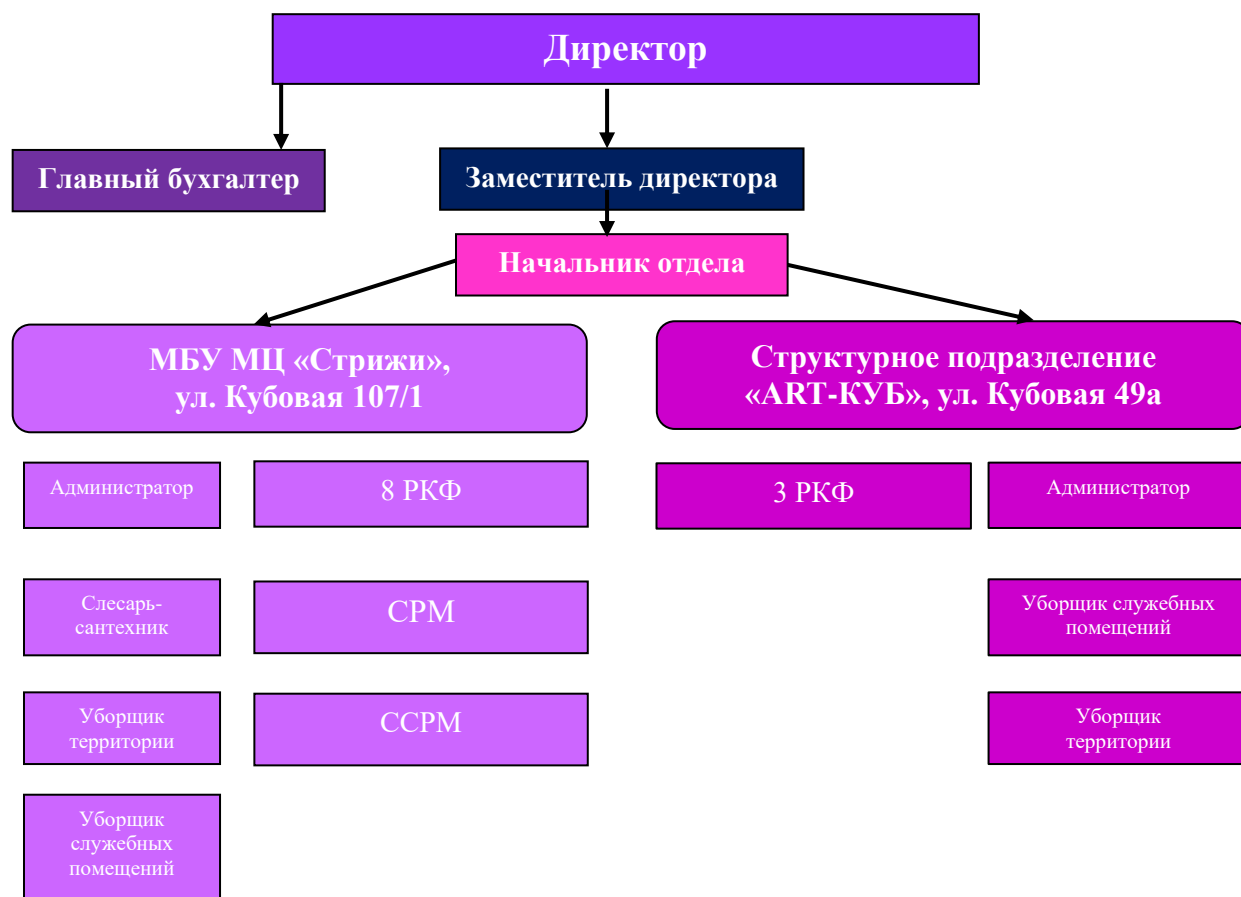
Директор

Главный бухгалтер

Заместитель директора

Начальник отдела

МБУ МЦ «Стрижи», ул. Кубовая 107/1

Структурное подразделение «ART-КУБ», ул. Кубовая 49а

Администратор

8 РКФ

Слесарь-сантехник

СРМ

Уборщик территории

ССРМ

Уборщик служебных помещений

3 РКФ

Администратор

Уборщик служебных помещений

Уборщик территории